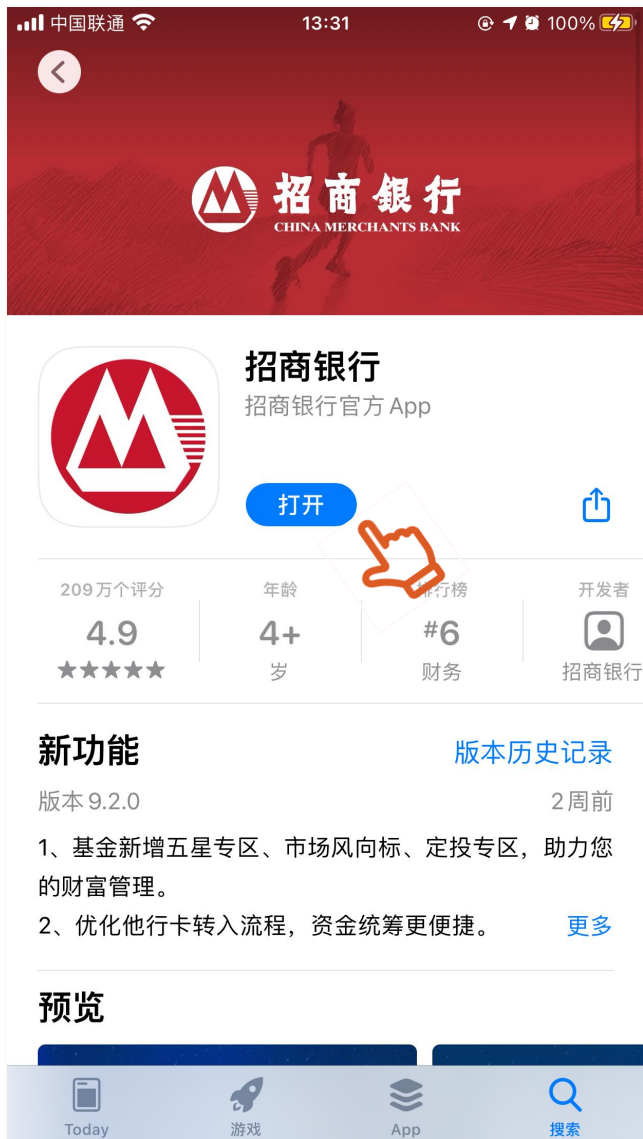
中国联通 13:31 100%

招商银行
CHINA MERCHANTS BANK

招商银行
招商银行官方 App

打开

209万个评分
4.9
★★★★★

年龄
4+
岁

排行榜
#6
财务

开发者
招商银行

新功能
版本历史记录

版本 9.2.0
2周前

1、基金新增五星专区、市场风向标、定投专区，助力您的财富管理。
2、优化他行卡转入流程，资金统筹更便捷。
更多

预览

Today
游戏
App
搜索